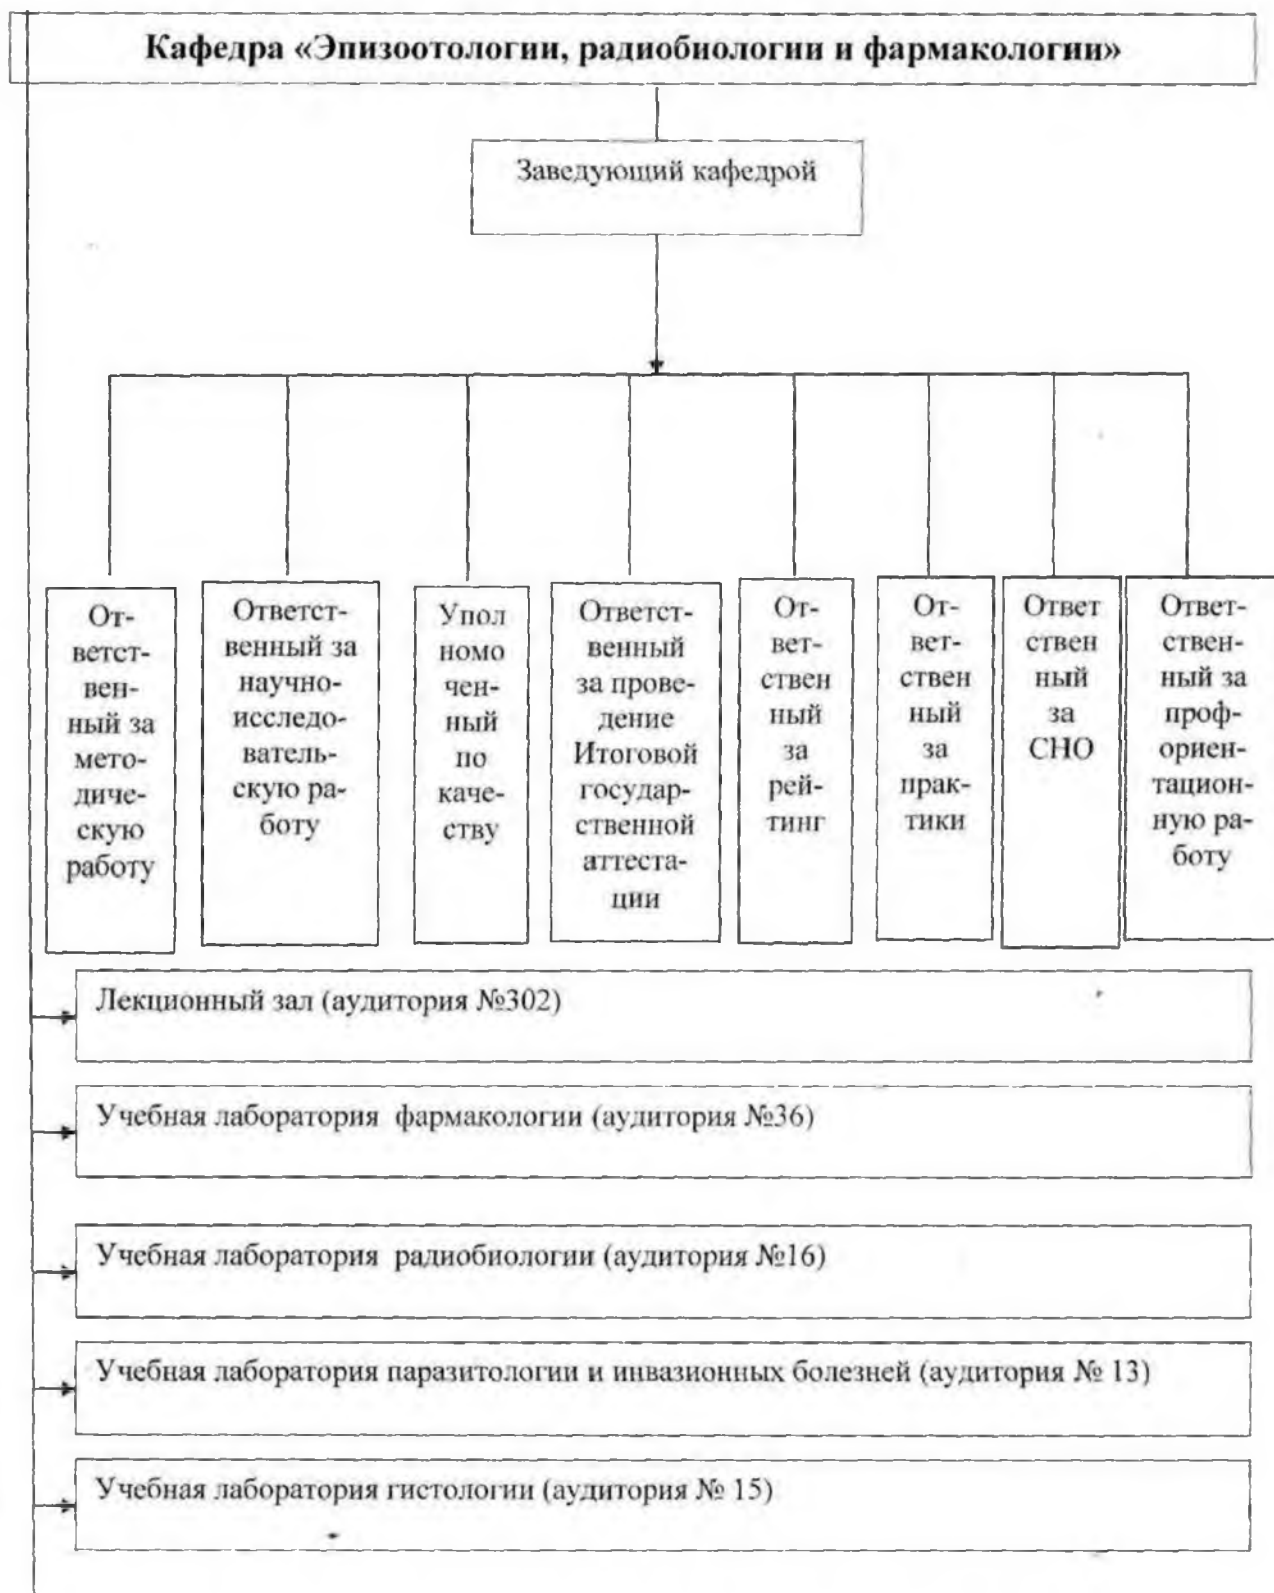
Кафедра «Эпизоотологии, радиобиологии и фармакологии»

Заведующий кафедрой

Ответственный за методическую работу

Ответственный за научно-исследовательскую работу

Уполномоченный по качеству

Ответственный за проведение Итоговой государственной аттестации

Ответственный за рейтинг

Ответственный за практики

Ответственный за СНО

Ответственный за профориентационную работу

Лекционный зал (аудитория №302)

Учебная лаборатория фармакологии (аудитория №36)

Учебная лаборатория радиобиологии (аудитория №16)

Учебная лаборатория паразитологии и инвазионных болезней (аудитория № 13)

Учебная лаборатория гистологии (аудитория № 15)